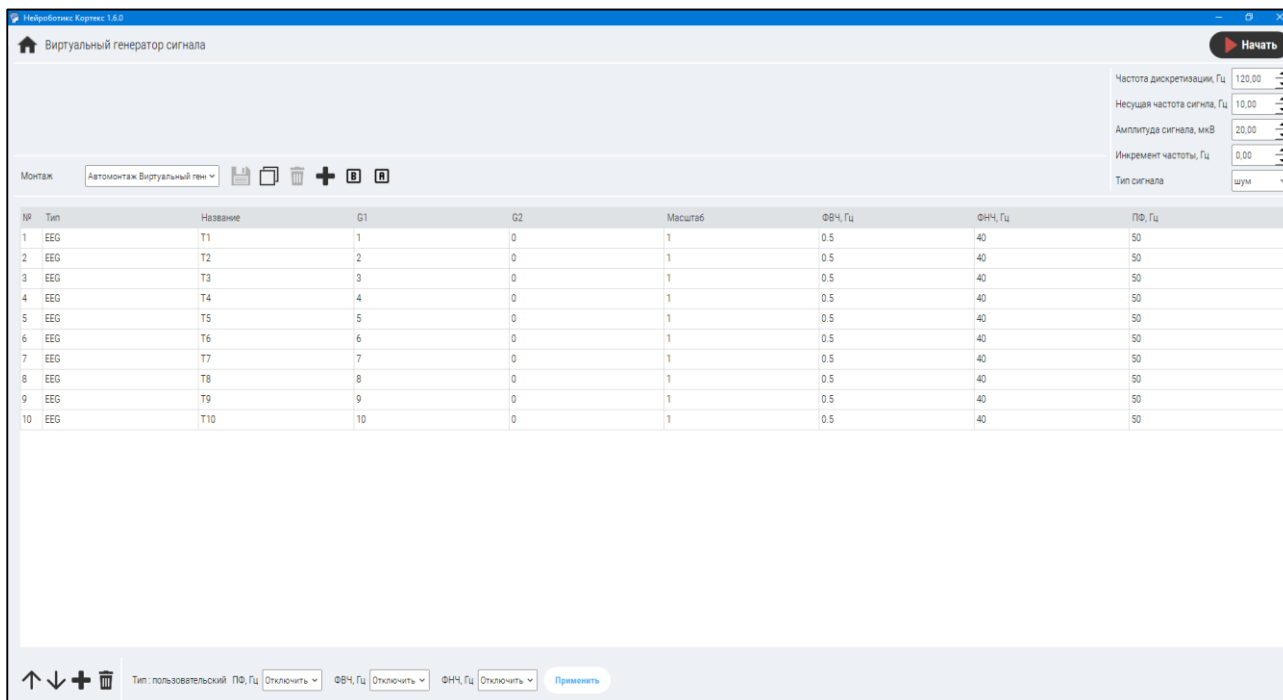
Нейроботикс Кортекс 1.6.0

Виртуальный генератор сигнала

Начать

Частота дискретизации, Гц 120,00
Несущая частота сигнла, Гц 10,00
Амплитуда сигнала, мкВ 20,00
Инкремент частоты, Гц 0,00
Тип сигнала шум

Монтаж Автомонтаж Виртуальный ген

| № | Тип | Название | G1 | G2 | Масштаб | ФВЧ, Гц | ФНЧ, Гц | ПФ, Гц |
|---|---|---|---|---|---|---|---|---|
| 1 | EEG | T1 | 1 | 0 | 1 | 0.5 | 40 | 50 |
| 2 | EEG | T2 | 2 | 0 | 1 | 0.5 | 40 | 50 |
| 3 | EEG | T3 | 3 | 0 | 1 | 0.5 | 40 | 50 |
| 4 | EEG | T4 | 4 | 0 | 1 | 0.5 | 40 | 50 |
| 5 | EEG | T5 | 5 | 0 | 1 | 0.5 | 40 | 50 |
| 6 | EEG | T6 | 6 | 0 | 1 | 0.5 | 40 | 50 |
| 7 | EEG | T7 | 7 | 0 | 1 | 0.5 | 40 | 50 |
| 8 | EEG | T8 | 8 | 0 | 1 | 0.5 | 40 | 50 |
| 9 | EEG | T9 | 9 | 0 | 1 | 0.5 | 40 | 50 |
| 10 | EEG | T10 | 10 | 0 | 1 | 0.5 | 40 | 50 |

Тип : пользовательский ПФ, Гц Отключить ФВЧ, Гц Отключить ФНЧ, Гц Отключить Применить